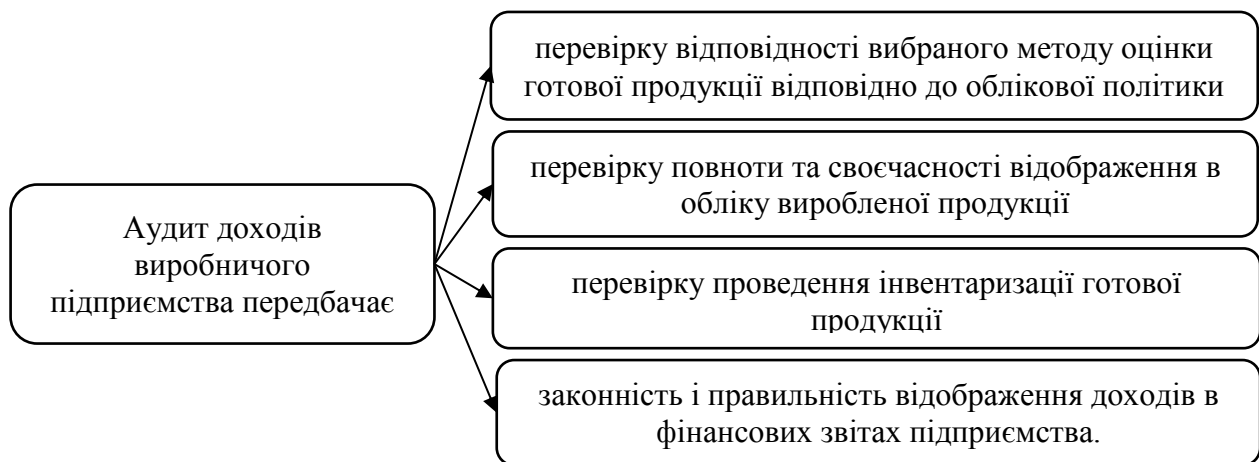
Аудит доходів виробничого підприємства передбачає

перевірку відповідності вибраного методу оцінки готової продукції відповідно до облікової політики

перевірку повноти та своєчасності відображення в обліку виробленої продукції

перевірку проведення інвентаризації готової продукції

законність і правильність відображення доходів в фінансових звітах підприємства.